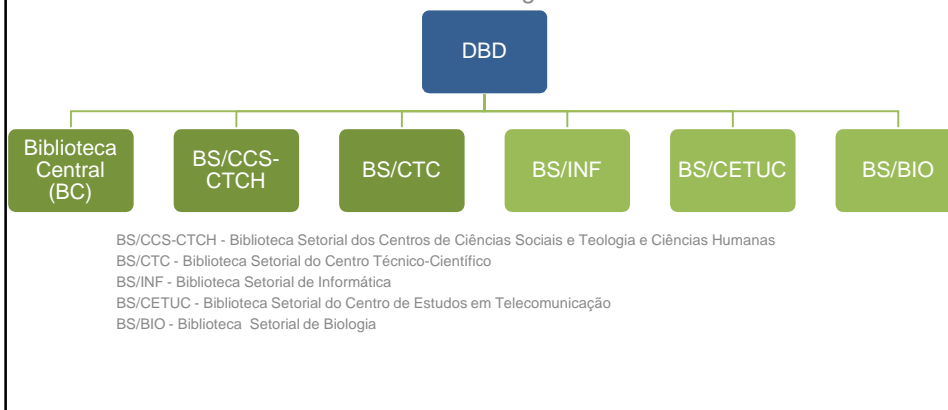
DBD

Biblioteca Central (BC)

BS/CCS-CTCH

BS/CTC

BS/INF

BS/CETUC

BS/BIO

BS/CCS-CTCH - Biblioteca Setorial dos Centros de Ciências Sociais e Teologia e Ciências Humanas
BS/CTC - Biblioteca Setorial do Centro Técnico-Científico
BS/INF - Biblioteca Setorial de Informática
BS/CETUC - Biblioteca Setorial do Centro de Estudos em Telecomunicação
BS/BIO - Biblioteca Setorial de Biologia